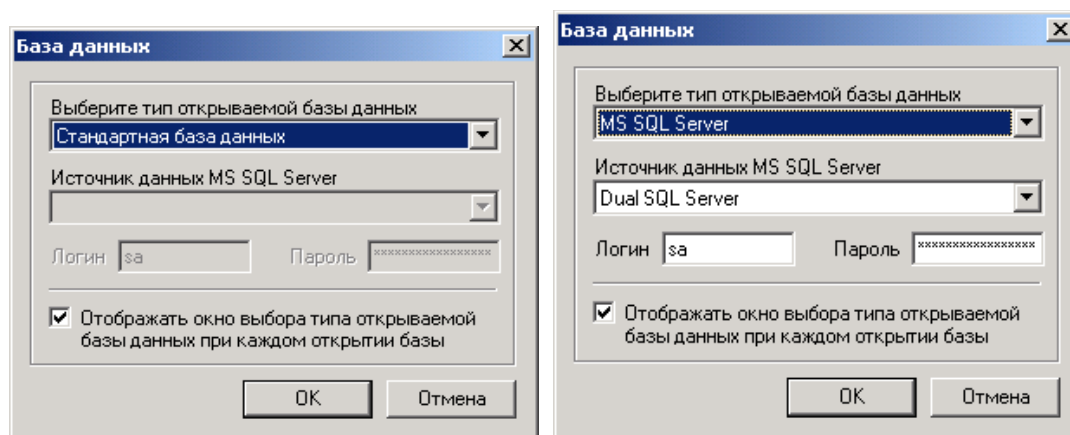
База данных

Выберите тип открываемой базы данных

Стандартная база данных

Источник данных MS SQL Server

Логин sa

Пароль *****************

Отображать окно выбора типа открываемой базы данных при каждом открытии базы

OK

Отмена

База данных

Выберите тип открываемой базы данных

MS SQL Server

Источник данных MS SQL Server

Dual SQL Server

Логин sa

Пароль *****************

Отображать окно выбора типа открываемой базы данных при каждом открытии базы

OK

Отмена